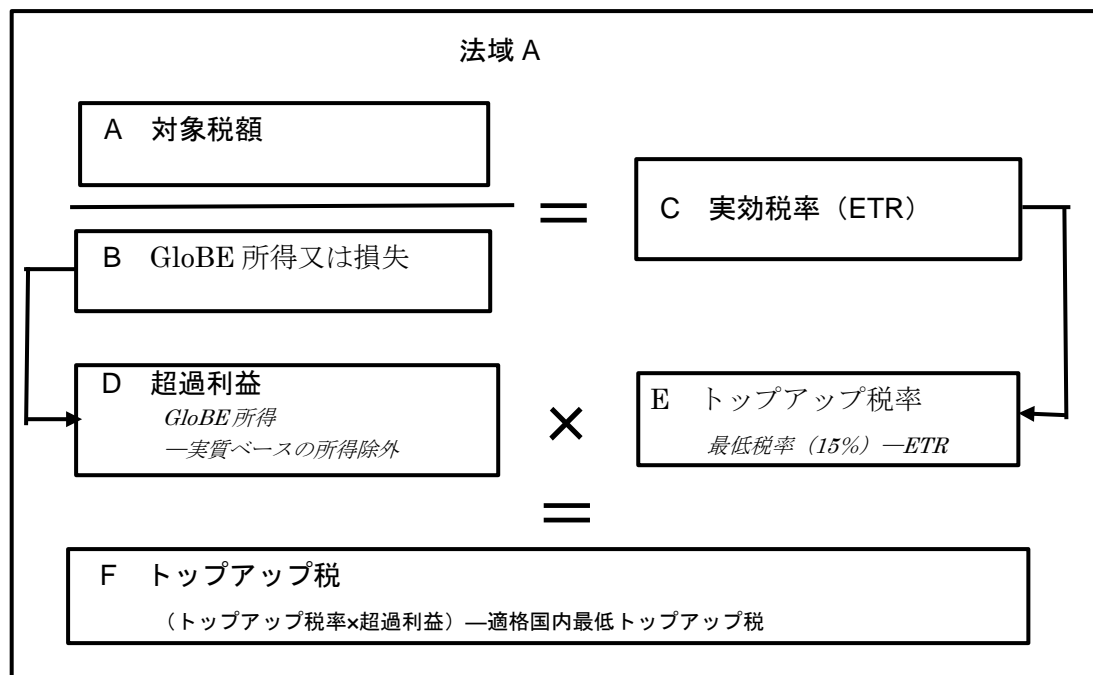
法域 A

A 対象税額

B GloBE 所得又は損失

=

C 実効税率（ETR）

D 超過利益
GloBE 所得
—実質ベースの所得除外

×

E トップアップ税率
最低税率（15%）—ETR

=

F トップアップ税
（トップアップ税率×超過利益）—適格国内最低トップアップ税